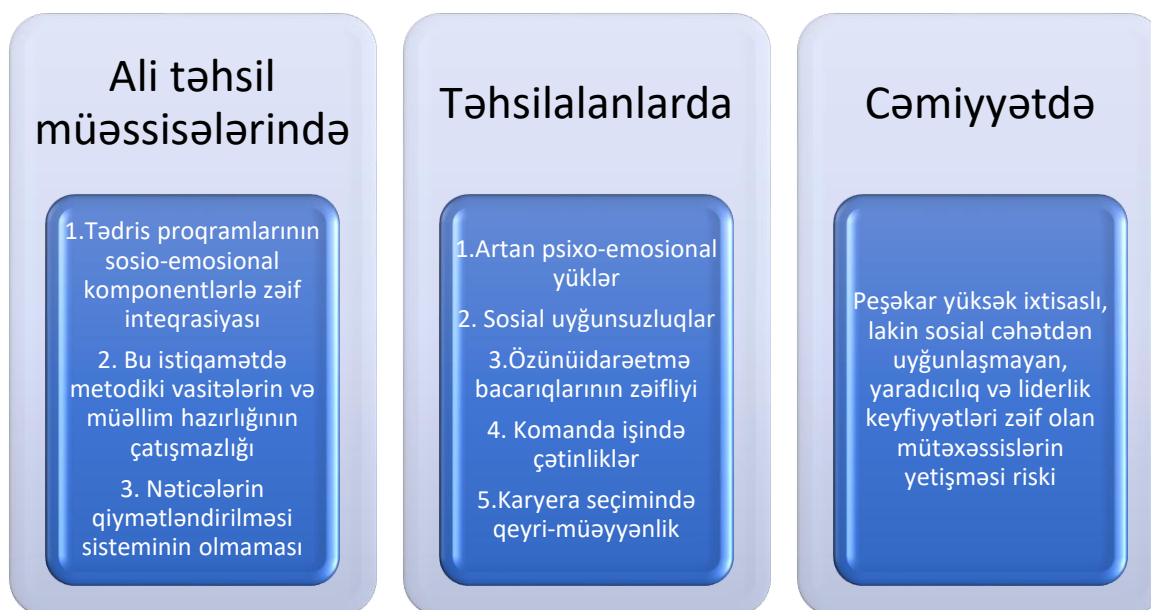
Ali təhsil müəssisələrində

1.Tədris proqramlarının sosio-emosional komponentlərlə zəif inteqrasiyası

2. Bu istiqamətdə metodiki vasitələrin və müəllim hazırlığının çatışmazlığı

3. Nəticələrin qiymətləndirilməsi sisteminin olmaması

Təhsilalanlarda

1.Artan psixo-emosional yüklər

2. Sosial uyğunsuzluqlar

3.Özünüidarəetmə bacarıqlarının zəifliyi

4. Komanda işində çətinliklər

5.Karyera seçimində qeyri-müəyyənlik

Cəmiyyətdə

Peşəkar yüksək ixtisaslı, lakin sosial cəhətdən uyğunlaşmayan, yaradıcılıq və liderlik keyfiyyətləri zəif olan mütəxəssislərin yetişməsi riski